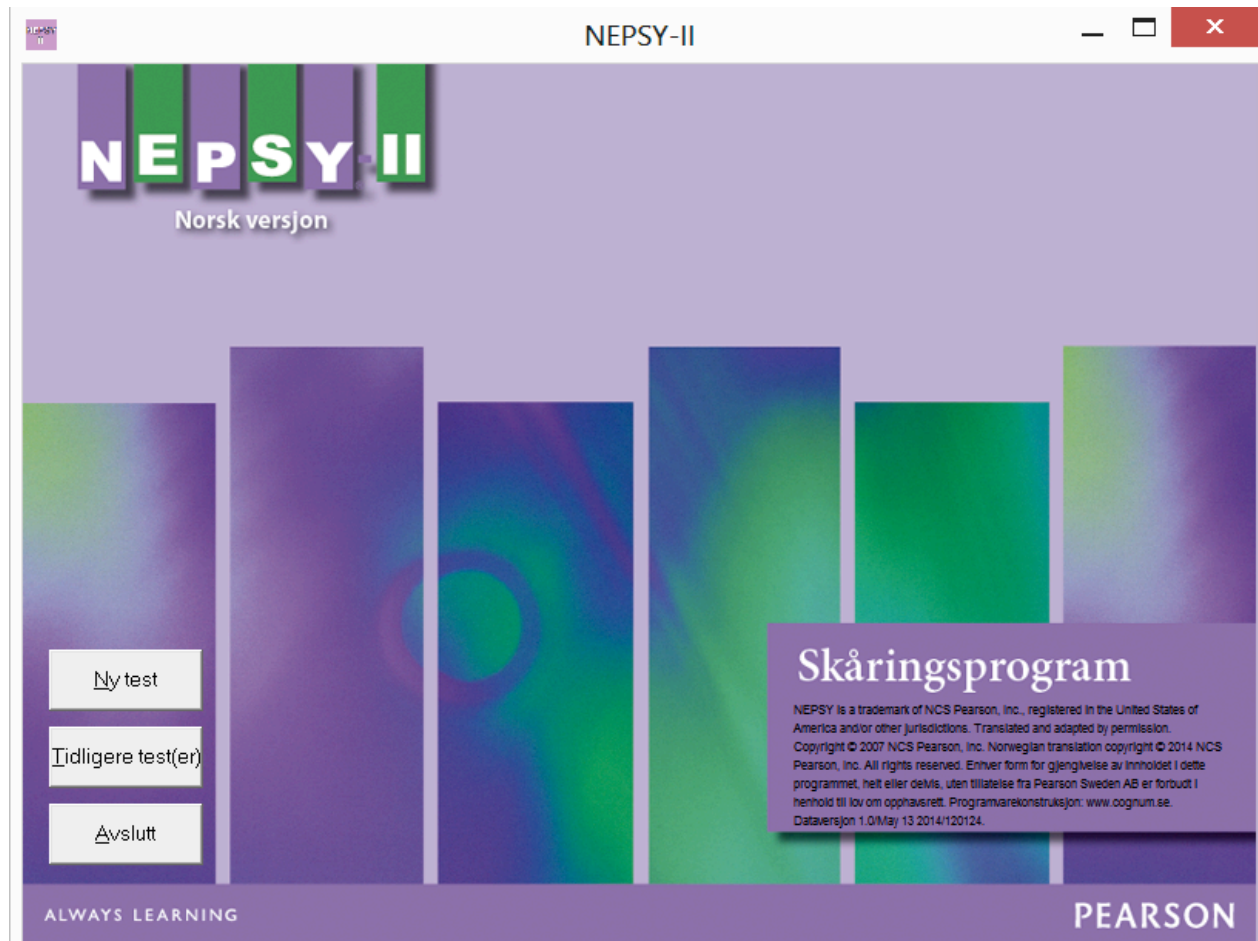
NEPSY-II

NEPSY-II
Norsk versjon

Ny test

Tidligere test(er)

Avslutt

Skåringsprogram

NEPSY is a trademark of NCS Pearson, Inc., registered in the United States of America and/or other jurisdictions. Translated and adapted by permission. Copyright © 2007 NCS Pearson, Inc. Norwegian translation copyright © 2014 NCS Pearson, Inc. All rights reserved. Enhver form for gjengivelse av innholdet i dette programmet, helt eller delvis, uten tillatelse fra Pearson Sweden AB er forbudt i henhold til lov om opphavsrett. Programvarekonstruksjon: www.cognum.se. Dataversjon 1.0/May 13 2014/120124.

ALWAYS LEARNING

PEARSON